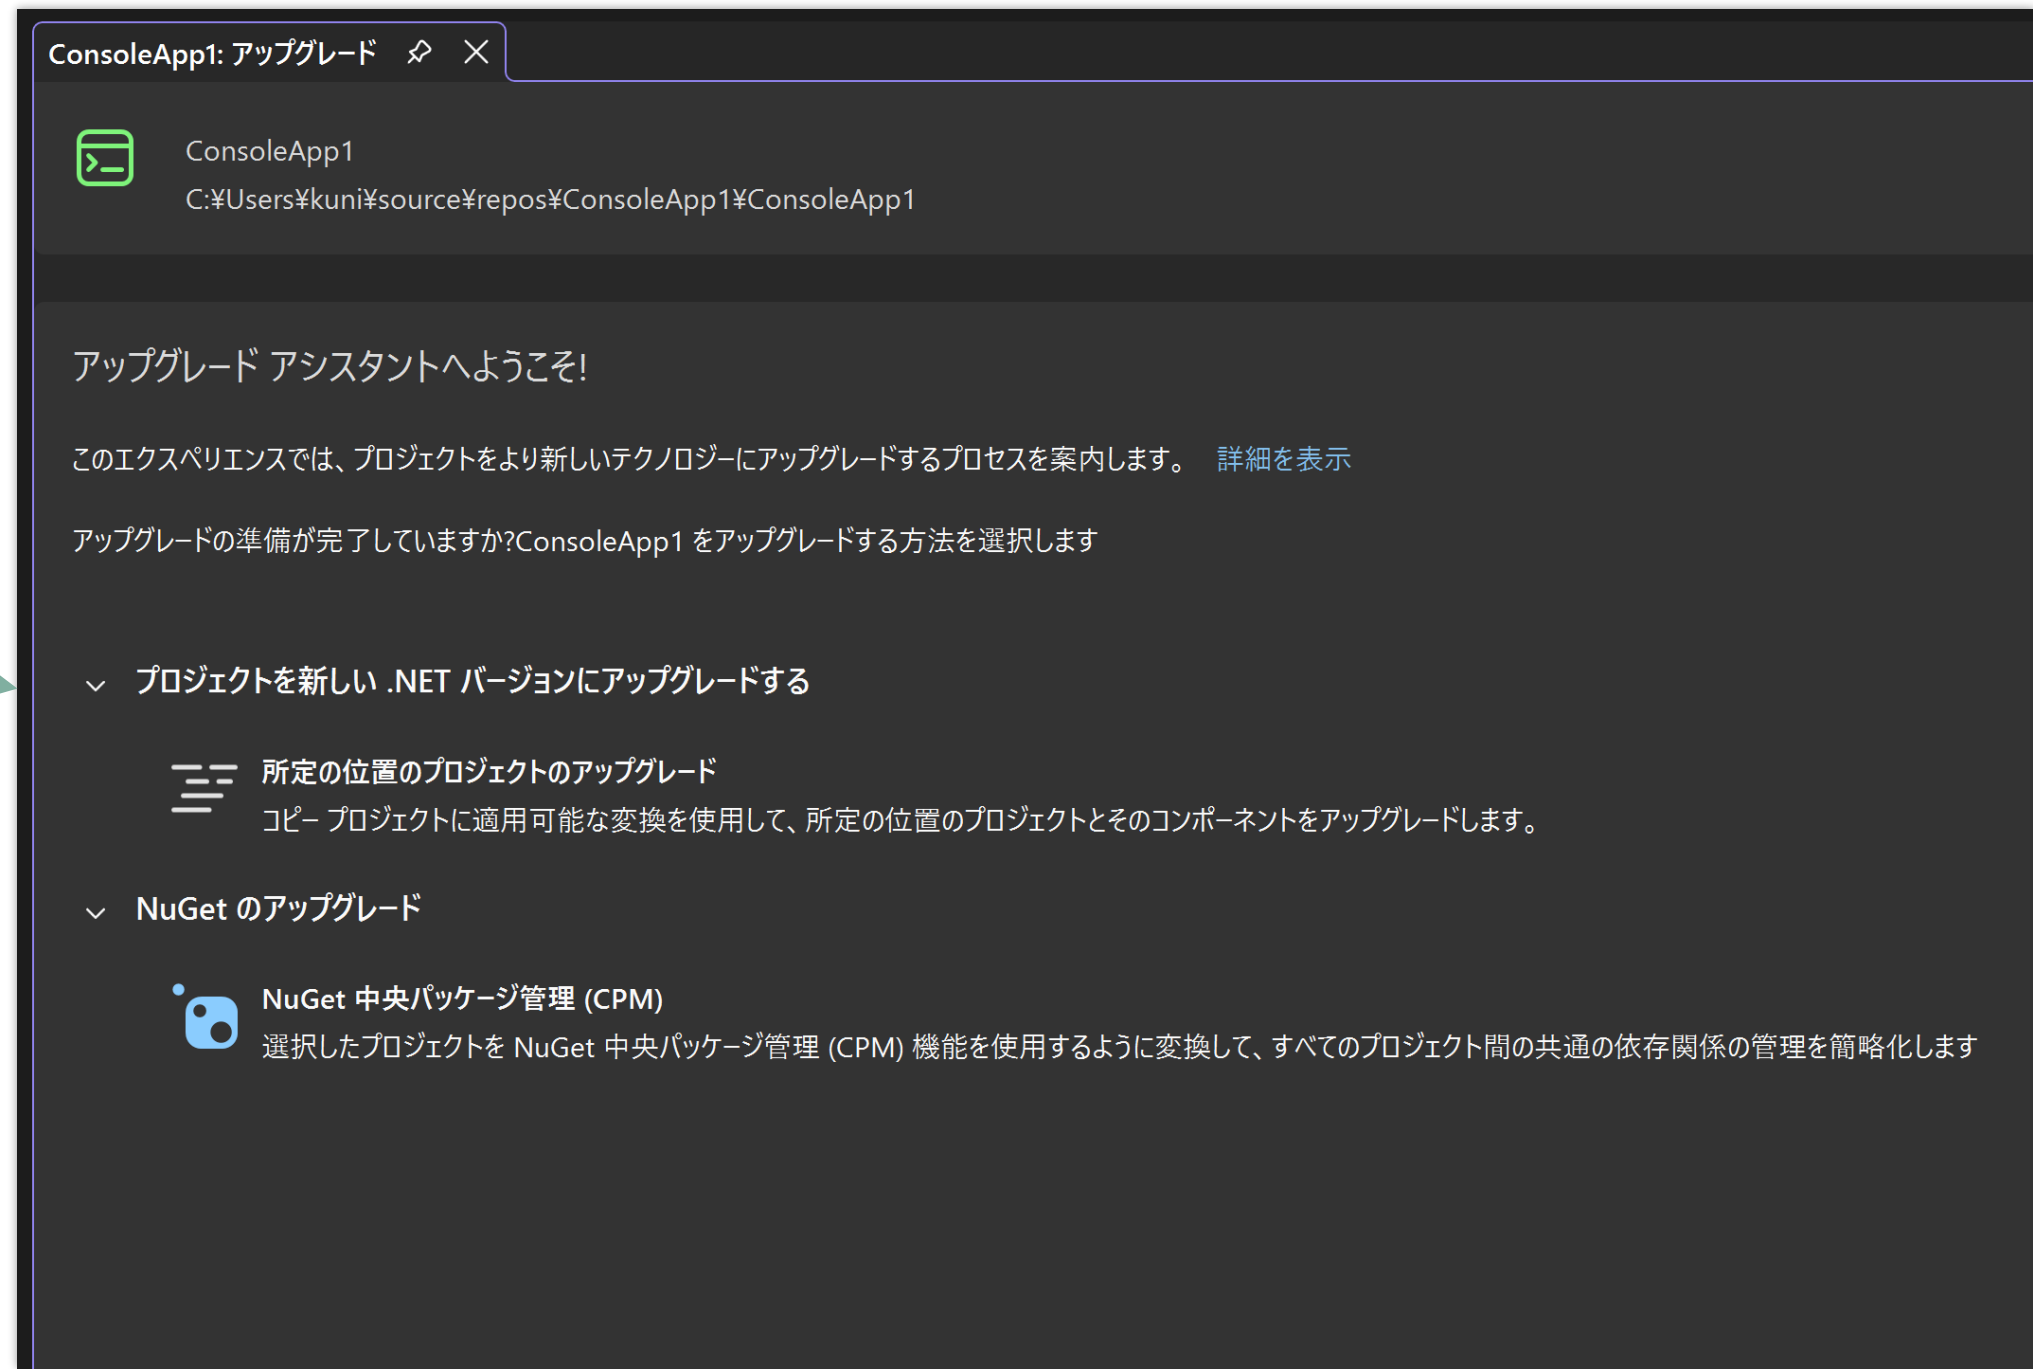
ConsoleApp1: アップグレード

ConsoleApp1
C:¥Users¥kuni¥source¥repos¥ConsoleApp1¥ConsoleApp1

アップグレード アシスタントへようこそ!

このエクスペリエンスでは、プロジェクトをより新しいテクノロジーにアップグレードするプロセスを案内します。 詳細を表示

アップグレードの準備が完了していますか?ConsoleApp1 をアップグレードする方法を選択します

プロジェクトを新しい .NET バージョンにアップグレードする

所定の位置のプロジェクトのアップグレード
コピー プロジェクトに適用可能な変換を使用して、所定の位置のプロジェクトとそのコンポーネントをアップグレードします。

NuGet のアップグレード

NuGet 中央パッケージ管理 (CPM)
選択したプロジェクトを NuGet 中央パッケージ管理 (CPM) 機能を使用するように変換して、すべてのプロジェクト間の共通の依存関係の管理を簡略化します